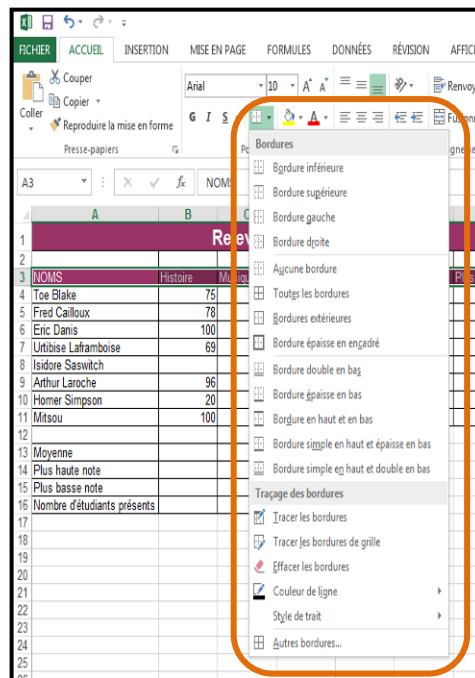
FICHIER ACCUEIL INSERTION MISE EN PAGE FORMULES DONNÉES RÉVISION AFFIC

Coller
Couper
Copier
Reproduire la mise en forme
Presse-papiers

Arial
10
G I S

Renvoy
Fusion

A3
fx NOMS

Bordures
Bordure inférieure
Bordure supérieure
Bordure gauche
Bordure droite
Aucune bordure
Toutes les bordures
Bordures extérieures
Bordure épaisse en encadré
Bordure double en bas
Bordure épaisse en bas
Bordure en haut et en bas
Bordure simple en haut et épaisse en bas
Bordure simple en haut et double en bas
Traçage des bordures
Tracer les bordures
Tracer les bordures de grille
Effacer les bordures
Couleur de ligne
Style de trait
Autres bordures...

| | A | B | C |
|---|---|---|---|
| 1 | | | Re |
| 2 | | | |
| 3 | NOMS | Histoire | Mu |
| 4 | Toe Blake | 75 | |
| 5 | Fred Cailloux | 78 | |
| 6 | Eric Danis | 100 | |
| 7 | Urtibise Laframboise | 69 | |
| 8 | Isidore Saswitch | | |
| 9 | Arthur Laroche | 96 | |
| 10 | Homer Simpson | 20 | |
| 11 | Mitsou | 100 | |
| 12 | | | |
| 13 | Moyenne | | |
| 14 | Plus haute note | | |
| 15 | Plus basse note | | |
| 16 | Nombre d'étudiants présents | | |
| 17 | | | |
| 18 | | | |
| 19 | | | |
| 20 | | | |
| 21 | | | |
| 22 | | | |
| 23 | | | |
| 24 | | | |
| 25 | | | |